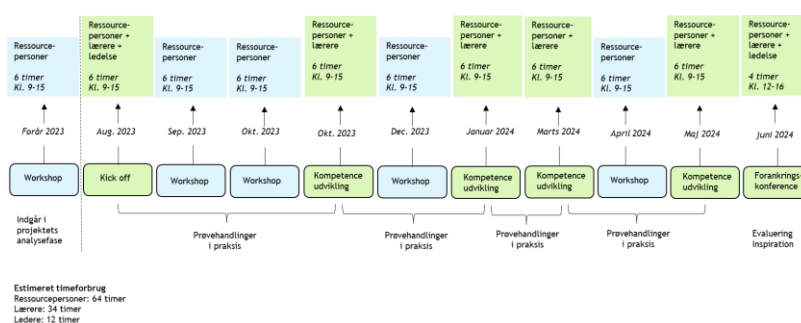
Ressource-personer

6 timer
Kl. 9-15

Forår 2023

Workshop

Indgår i projektets analysefase

Ressource-personer + lærere + ledelse

6 timer
Kl. 9-15

Aug. 2023

Kick off

Ressource-personer

6 timer
Kl. 9-15

Sep. 2023

Workshop

Ressource-personer

6 timer
Kl. 9-15

Okt. 2023

Workshop

Ressource-personer + lærere

6 timer
Kl. 9-15

Okt. 2023

Kompetence udvikling

Ressource-personer

6 timer
Kl. 9-15

Dec. 2023

Workshop

Ressource-personer + lærere

6 timer
Kl. 9-15

Januar 2024

Kompetence udvikling

Ressource-personer + lærere

6 timer
Kl. 9-15

Marts 2024

Kompetence udvikling

Ressource-personer

6 timer
Kl. 9-15

April 2024

Workshop

Ressource-personer + lærere

6 timer
Kl. 9-15

Maj 2024

Kompetence udvikling

Ressource-personer + lærere + ledelse

4 timer
Kl. 12-16

Juni 2024

Forankrings-konference

Prøvehandlinger i praksis

Prøvehandlinger i praksis

Prøvehandlinger i praksis

Prøvehandlinger i praksis

Evaluering
Inspiration

Estimeret timeforbrug
Ressourcepersoner: 64 timer
Lærere: 34 timer
Ledere: 12 timer